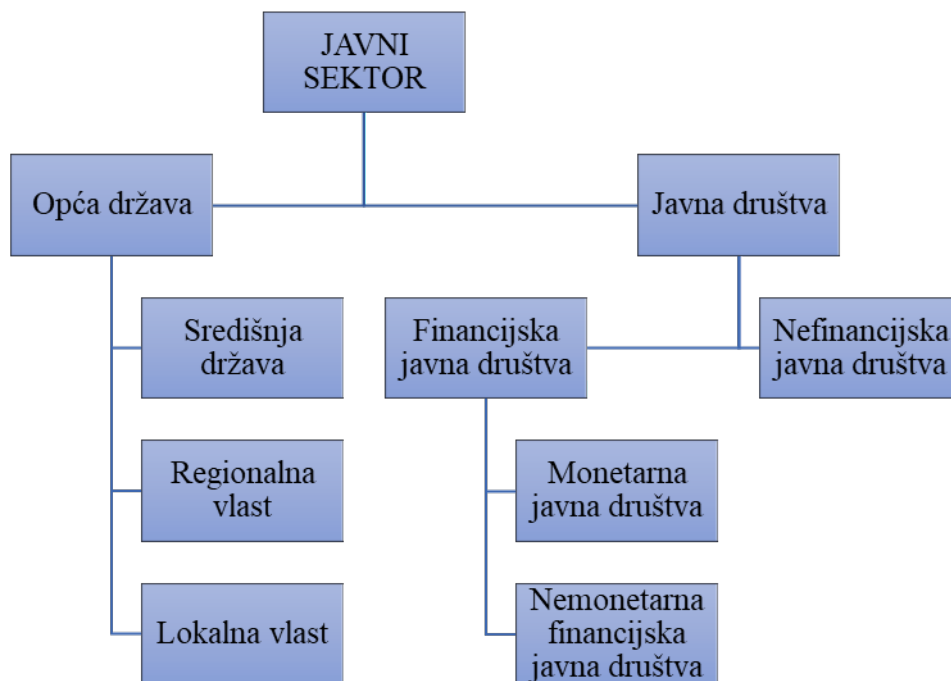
JAVNI SEKTOR

Opća država

Javna društva

Središnja država

Regionalna vlast

Lokalna vlast

Financijska javna društva

Nefinancijska javna društva

Monetarna javna društva

Nemonetarna financijska javna društva